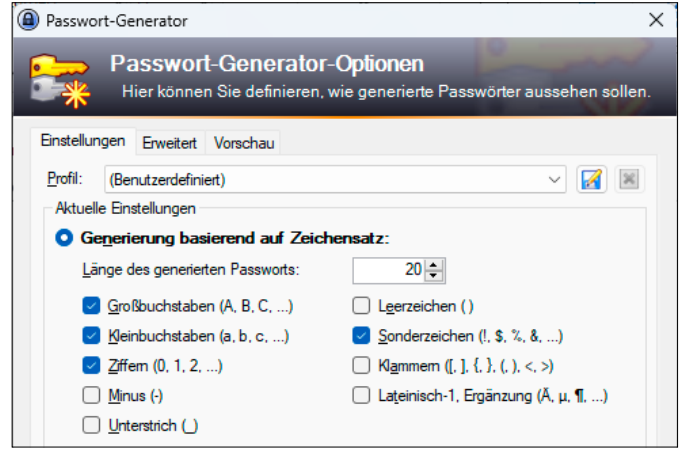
Passwort-Generator

Passwort-Generator-Optionen
Hier können Sie definieren, wie generierte Passwörter aussehen sollen.

Einstellungen | Erweitert | Vorschau

Profil: (Benutzerdefiniert)

Aktuelle Einstellungen

Generierung basierend auf Zeichensatz:

Länge des generierten Passworts: 20

Großbuchstaben (A, B, C, ...)
Leerzeichen ( )
Kleinbuchstaben (a, b, c, ...)
Sonderzeichen (!, $, %, &, ...)
Ziffern (0, 1, 2, ...)
Klammern ([, ], {, }, (, ), <, >)
Minus (-)
Lateinisch-1, Ergänzung (Ä, µ, ¶, ...)
Unterstrich (_)